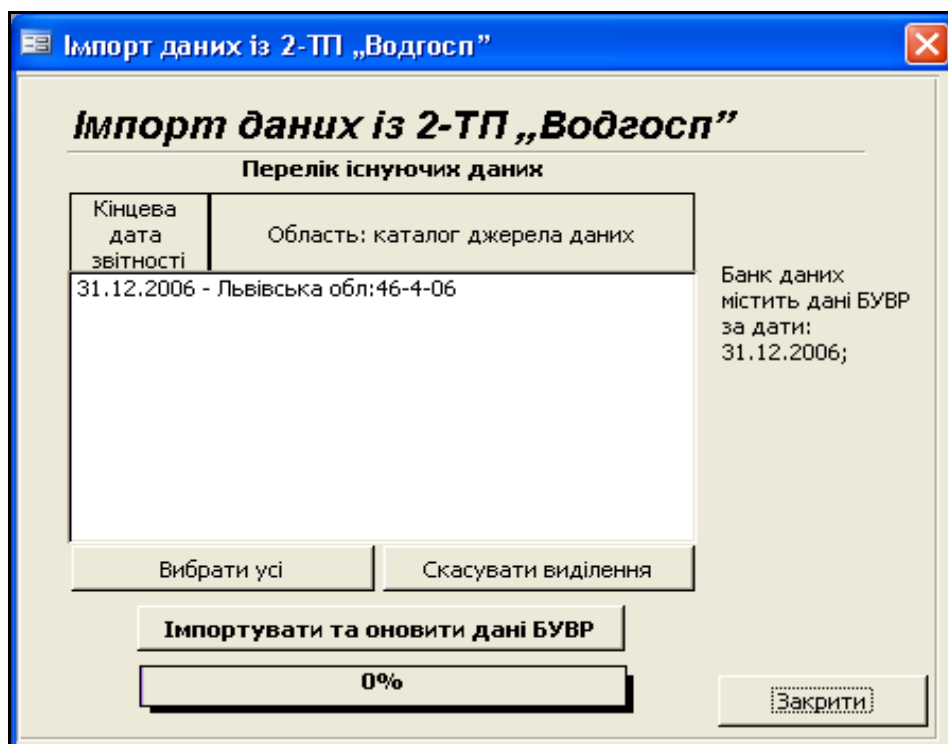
Імпорт даних із 2-ТП „Водгосп”

Імпорт даних із 2-ТП „Водгосп”

Перелік існуючих даних

| Кінцева дата звітності | Область: каталог джерела даних |
|---|---|
| 31.12.2006 - Львівська обл:46-4-06 | |

Банк даних містить дані БУВР за дати: 31.12.2006;

Вибрати усі

Скасувати виділення

Імпортувати та оновити дані БУВР

0%

Закрити